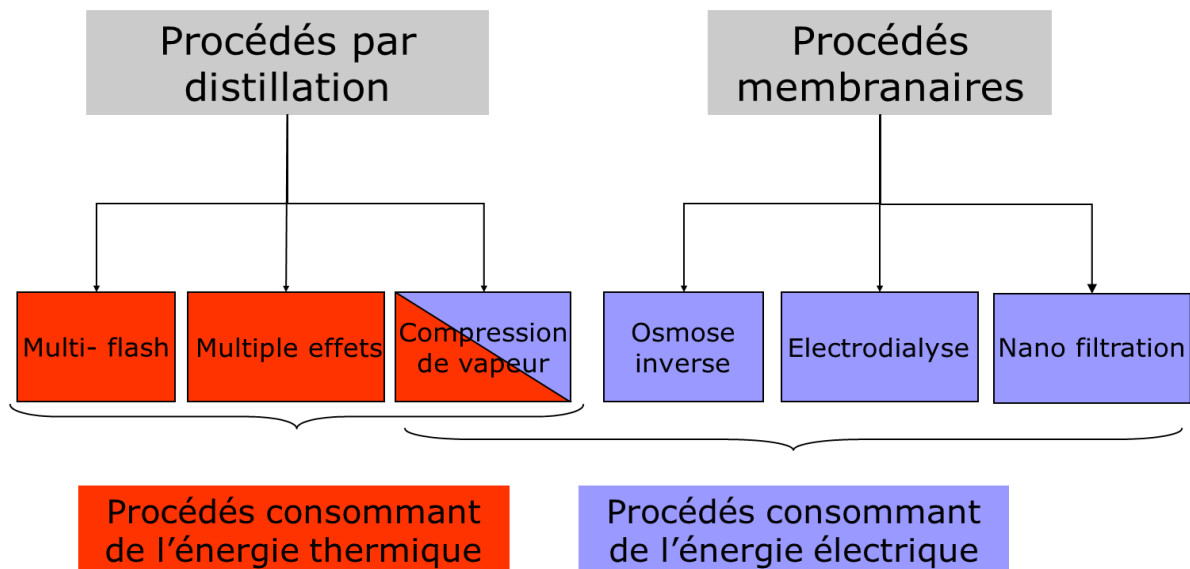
Procédés par distillation

Procédés membranaires

Multi- flash

Multiple effets

Compression de vapeur

Osmose inverse

Electrodialyse

Nano filtration

Procédés consommant de l'énergie thermique

Procédés consommant de l'énergie électrique